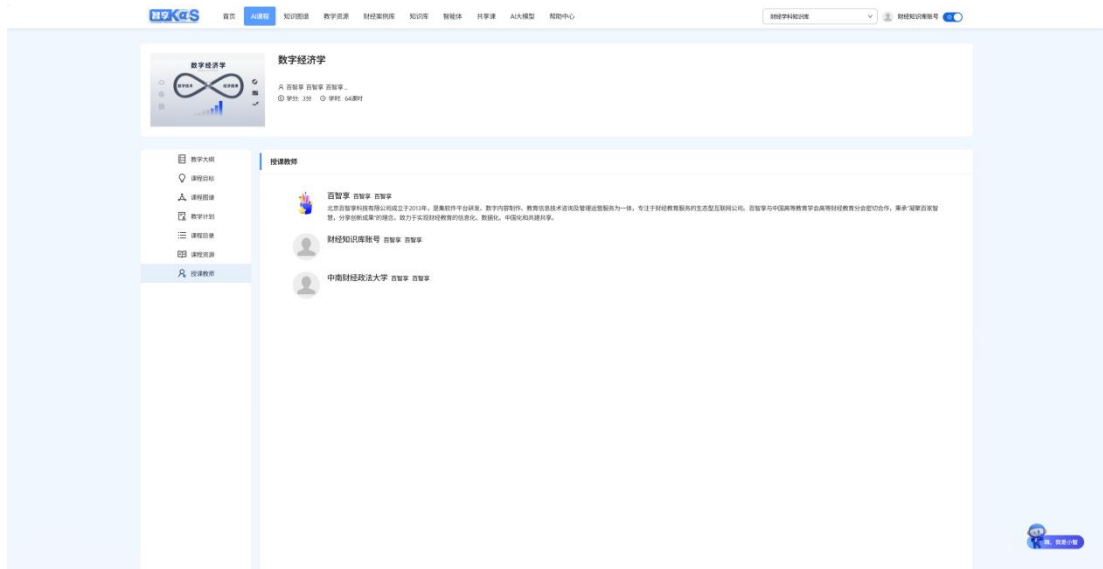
智享KaS 首页 AI课程 知识图谱 数字资源 财经案例库 知识库 智能体 共享课 AI大模型 帮助中心

财经学科知识库 财经知识库账号

数字经济学

数字经济学

百智享 百智享 百智享...
学分: 3分 学时: 64课时

教学大纲
课程目标
课程图谱
教学计划
课程目录
课程资源
授课教师

授课教师

百智享 百智享 百智享
北京百智享科技有限公司成立于2013年，是集软件平台研发、数字内容制作、教育信息技术咨询及管理运营服务为一体，专注于财经教育服务的生态型互联网公司。百智享与中国商業教育学会商等财经教育分会密切合作，秉承"凝聚百家智慧，分享创新成果"的理念，致力于实现财经教育的信息化、数据化、中国化和共建共享。

财经知识库账号 百智享 百智享

中南财经政法大学 百智享 百智享

Hi，我是小智